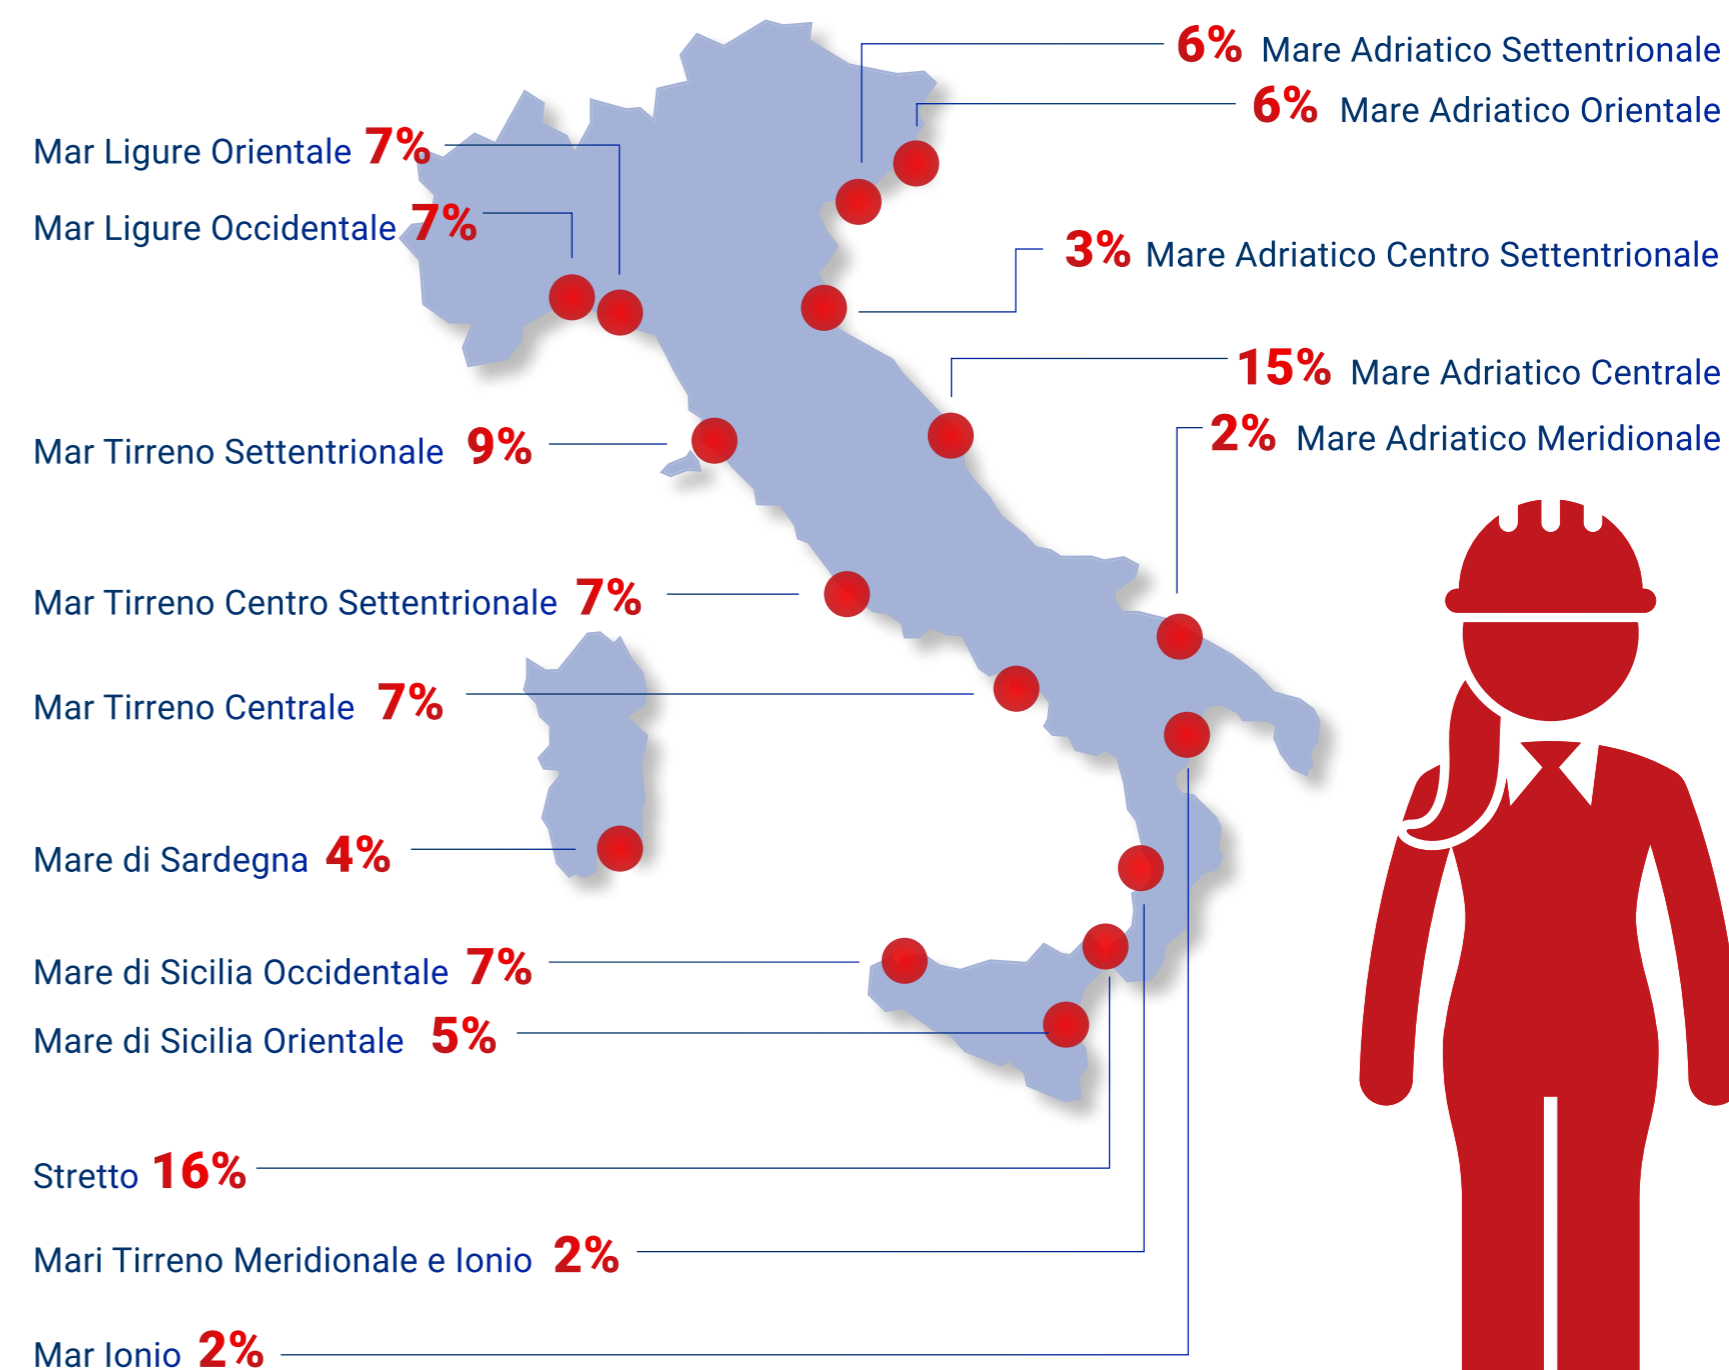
6% Mare Adriatico Settentrionale

6% Mare Adriatico Orientale

Mar Ligure Orientale 7%

Mar Ligure Occidentale 7%

3% Mare Adriatico Centro Settentrionale

15% Mare Adriatico Centrale

2% Mare Adriatico Meridionale

Mar Tirreno Settentrionale 9%

Mar Tirreno Centro Settentrionale 7%

Mar Tirreno Centrale 7%

Mare di Sardegna 4%

Mare di Sicilia Occidentale 7%

Mare di Sicilia Orientale 5%

Stretto 16%

Mari Tirreno Meridionale e Ionio 2%

Mar Ionio 2%